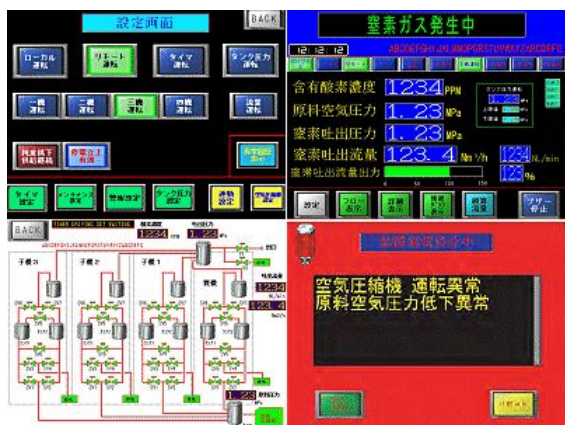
設定画面

BACK

ローカル運転

リモート運転

タイマ運転

タンク圧力運転

一槽運転

二槽運転

三槽運転

四槽運転

混合運転

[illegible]

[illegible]

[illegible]

タイマ設定

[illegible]

警報設定

タンク圧力設定

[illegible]

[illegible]

窒素ガス発生中

12 12 12

ABCDEFGHIJKLMNOPQRSTUVWXYZABCDEFG

含有酸素濃度 1234 PPM

原料空気圧力 1.23 MPa

窒素吐出圧力 1.23 MPa

窒素吐出流量 123.4 Nm³/h 1234 NL/min

窒素吐出流量出力 123 %

0 50 100 150

設定

フロー表示

計測表示

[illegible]

積算流量

ブザー停止

BACK

1234

1.23

子機3

子機2

子機1

親機

1234

1.23

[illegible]

空気圧縮機 運転異常

原料空気圧力低下異常

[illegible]